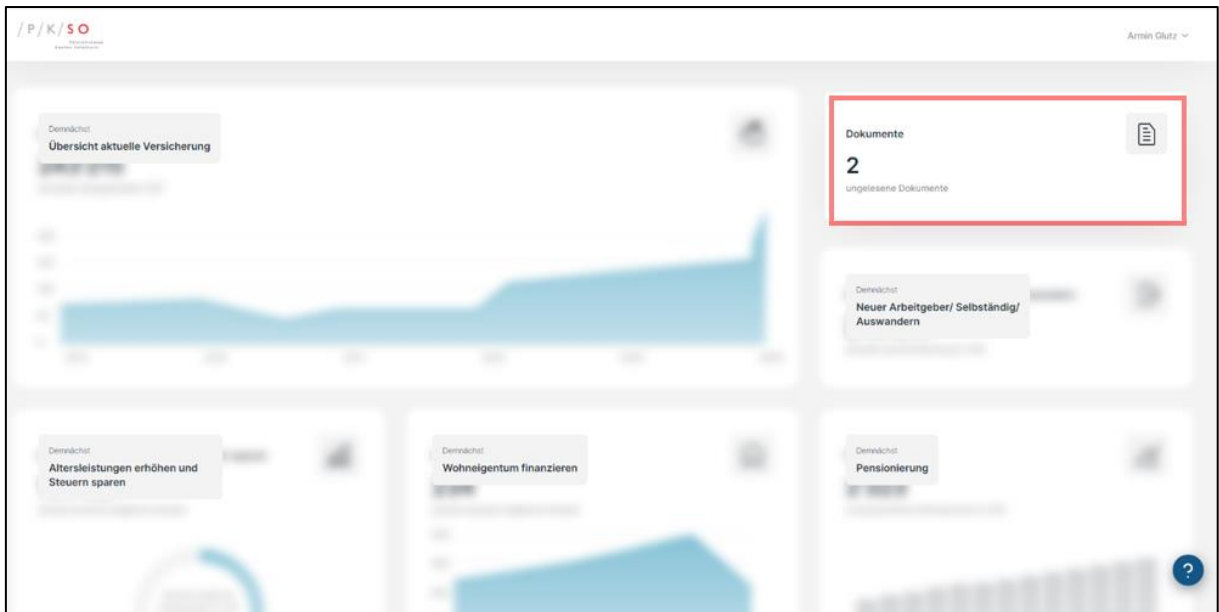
/P/K/SO
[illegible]

Armin Glutz

Demnächst
Übersicht aktuelle Versicherung

Dokumente
2
ungelesene Dokumente

Demnächst
Neuer Arbeitgeber/ Selbständig/ Auswandern

Demnächst
Altersleistungen erhöhen und Steuern sparen

Demnächst
Wohneigentum finanzieren

Demnächst
Pensionierung

?